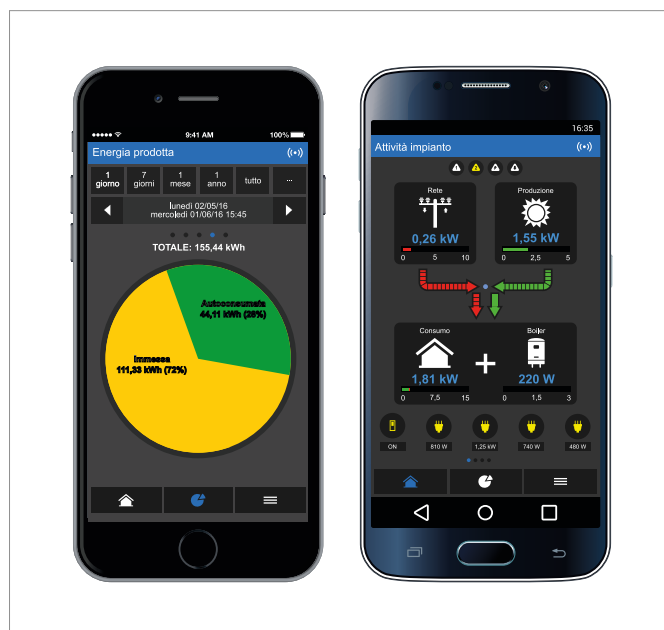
●●●●● 9:41 AM 100%

Energia prodotta

1 giorno | 7 giorni | 1 mese | 1 anno | tutto | ...

lunedì 02/05/16
mercoledì 01/06/16 15:45

TOTALE: 155,44 kWh

Autoconsumata
44,11 kWh (28%)

Immessa
111,33 kWh (72%)

16:35

Attività impianto

Rete
0,26 kW
0 5 10

Produzione
1,55 kW
0 2,5 5

Consumo
1,81 kW
0 7,5 15

Boiler
220 W
0 1,5 3

ON
810 W
1,25 kW
740 W
480 W